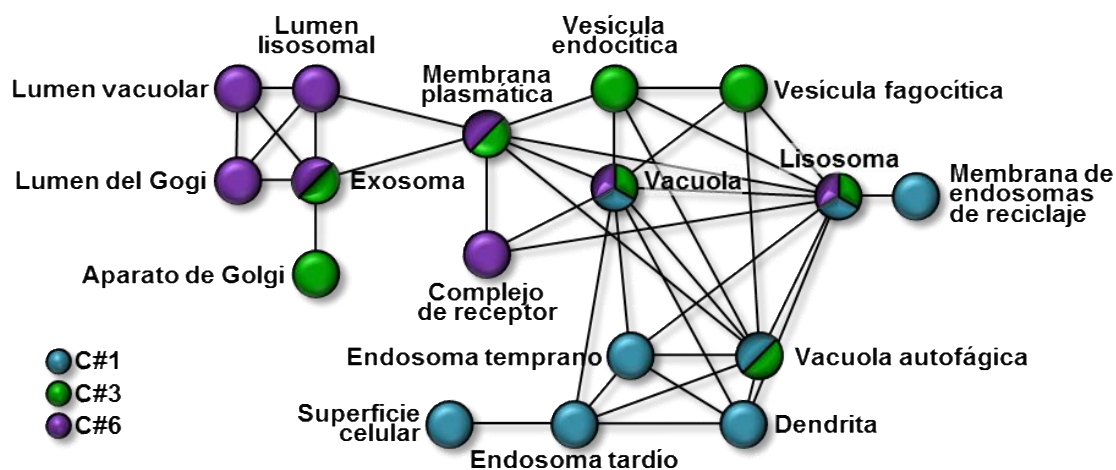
Lumen lisosomal

Vesícula endocítica

Lumen vacuolar

Membrana plasmática

Vesícula fagocítica

Lisosoma

Membrana de endosomas de reciclaje

Lumen del Gogi

Exosoma

Vacuola

Aparato de Golgi

Complejo de receptor

C#1

C#3

C#6

Endosoma temprano

Vacuola autofágica

Superficie celular

Dendrita

Endosoma tardío